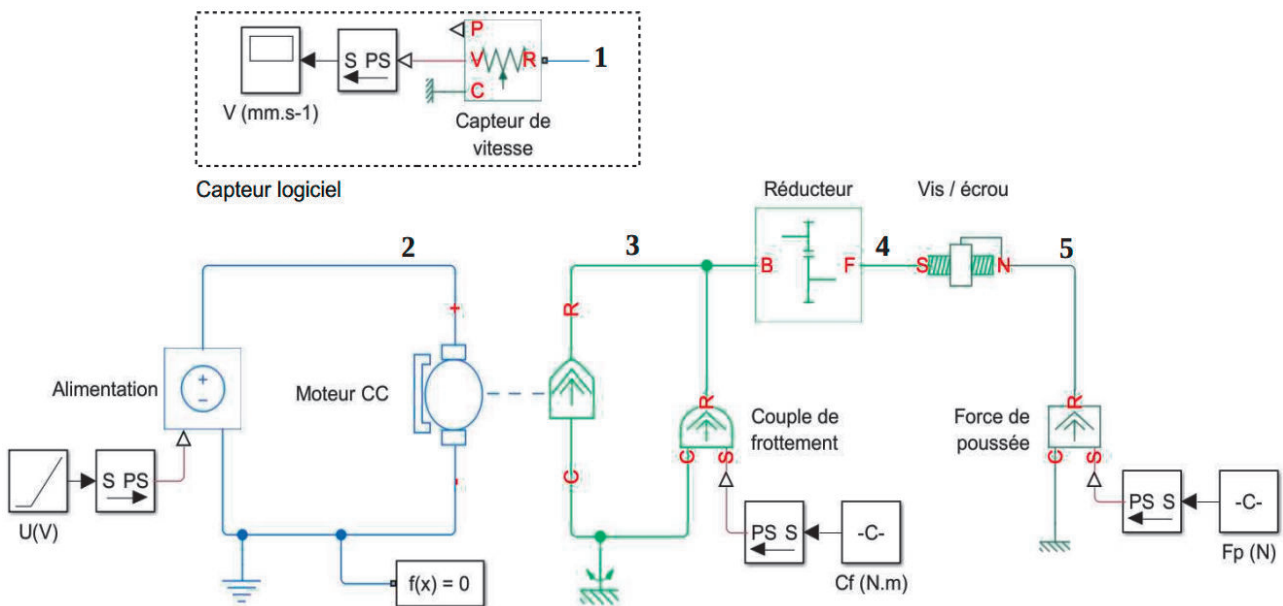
P
V
R
C
S PS
V (mm.s-1)
Capteur de vitesse
1
Capteur logiciel
Réducteur
Vis / écrou
2
3
B
F
4
S
N
5
+
R
Alimentation
+
-
Moteur CC
R
Couple de frottement
R
Force de poussée
C
C
S
C
S
-
S PS
U(V)
PS S
-C-
Cf (N.m)
PS S
-C-
Fp (N)
f(x) = 0